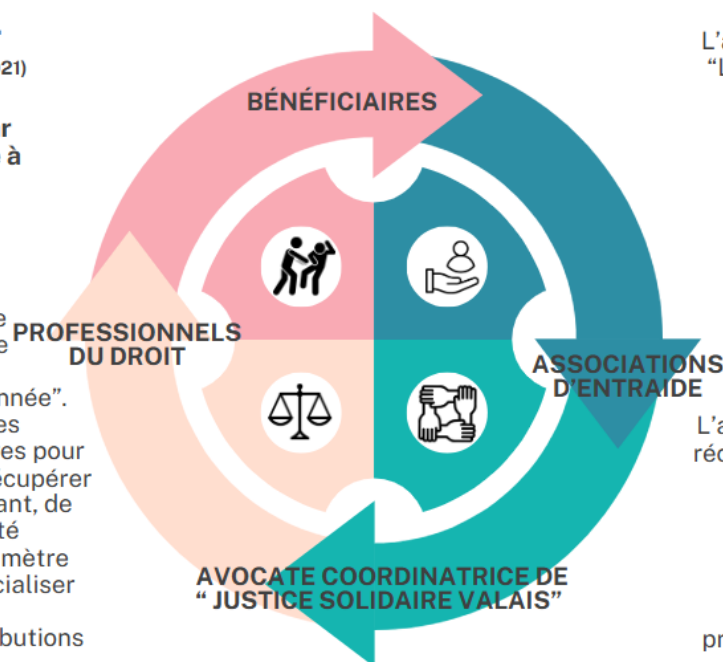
21)

r
à

e
e

nnée".
es
es pour
écupérer
ant, de
té
mètre
cialiser

butions

BÉNÉFICIAIRES

PROFESSIONNELS DU DROIT

ASSOCIATIONS D'ENTRAIDE

AVOCATE COORDINATRICE DE " JUSTICE SOLIDAIRE VALAIS"

L'a
"L

L'a
réc

pr